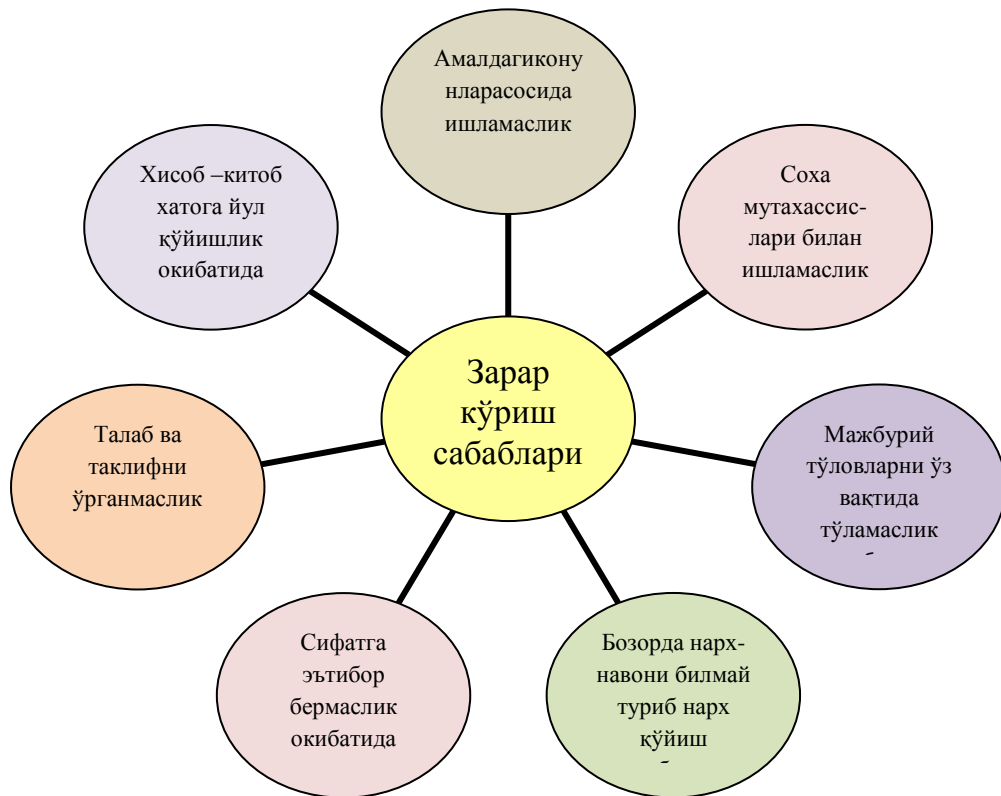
Зарар кўриш сабаблари

Амалдагиконунларасосида ишламаслик

Соха мутахассислари билан ишламаслик

Мажбурий тўловларни ўз вақтида тўламаслик

Бозорда нарх-навони билмай туриб нарх қўйиш

Сифатга эътибор бермаслик окибатида

Талаб ва таклифни ўрганмаслик

Хисоб –китоб хатога йул қўйишлик окибатида